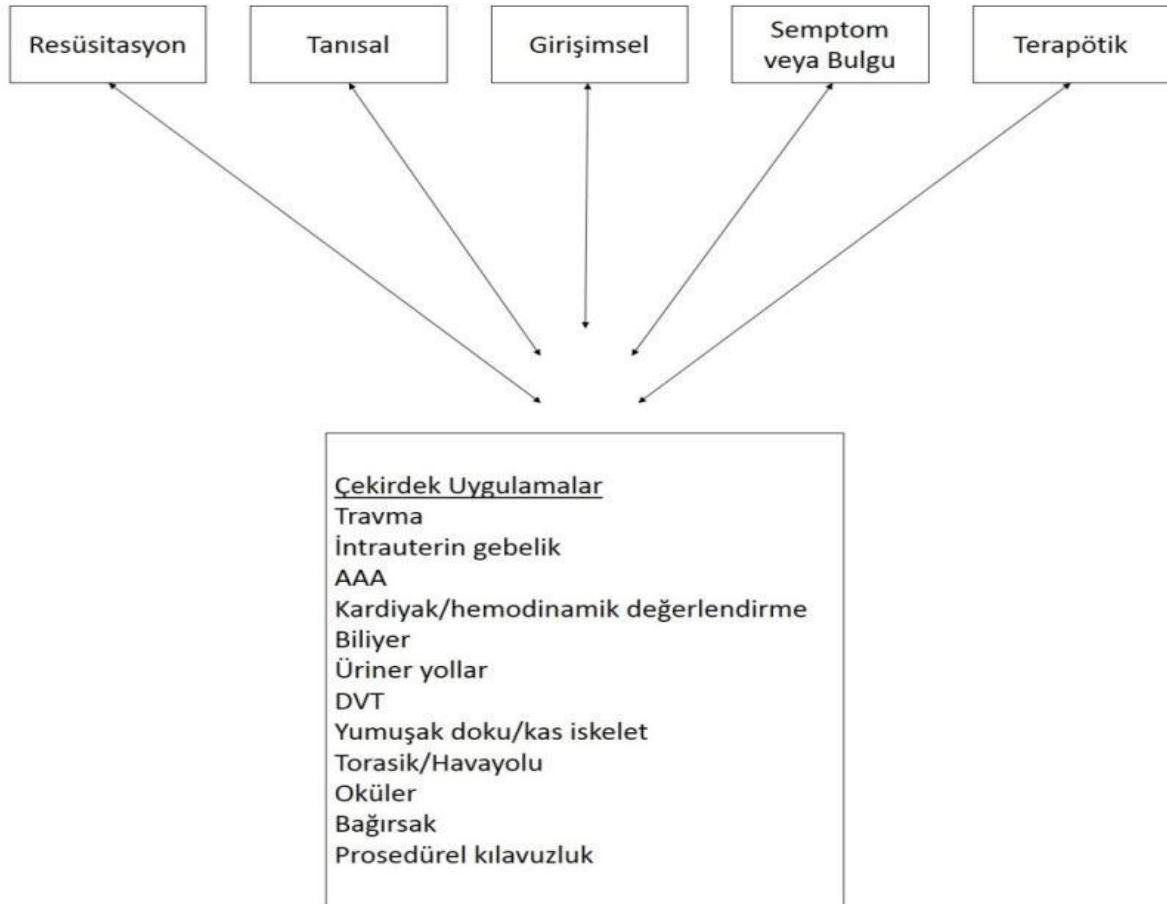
Resüsitasyon

Tanısal

Girişimsel

Semptom veya Bulgu

Terapötik

Çekirdek Uygulamalar
Travma
İntrauterin gebelik
AAA
Kardiyak/hemodinamik değerlendirme
Biliyer
Üriner yollar
DVT
Yumuşak doku/kas iskelet
Torasik/Havayolu
Oküler
Bağırsak
Prosedürel kılavuzluk